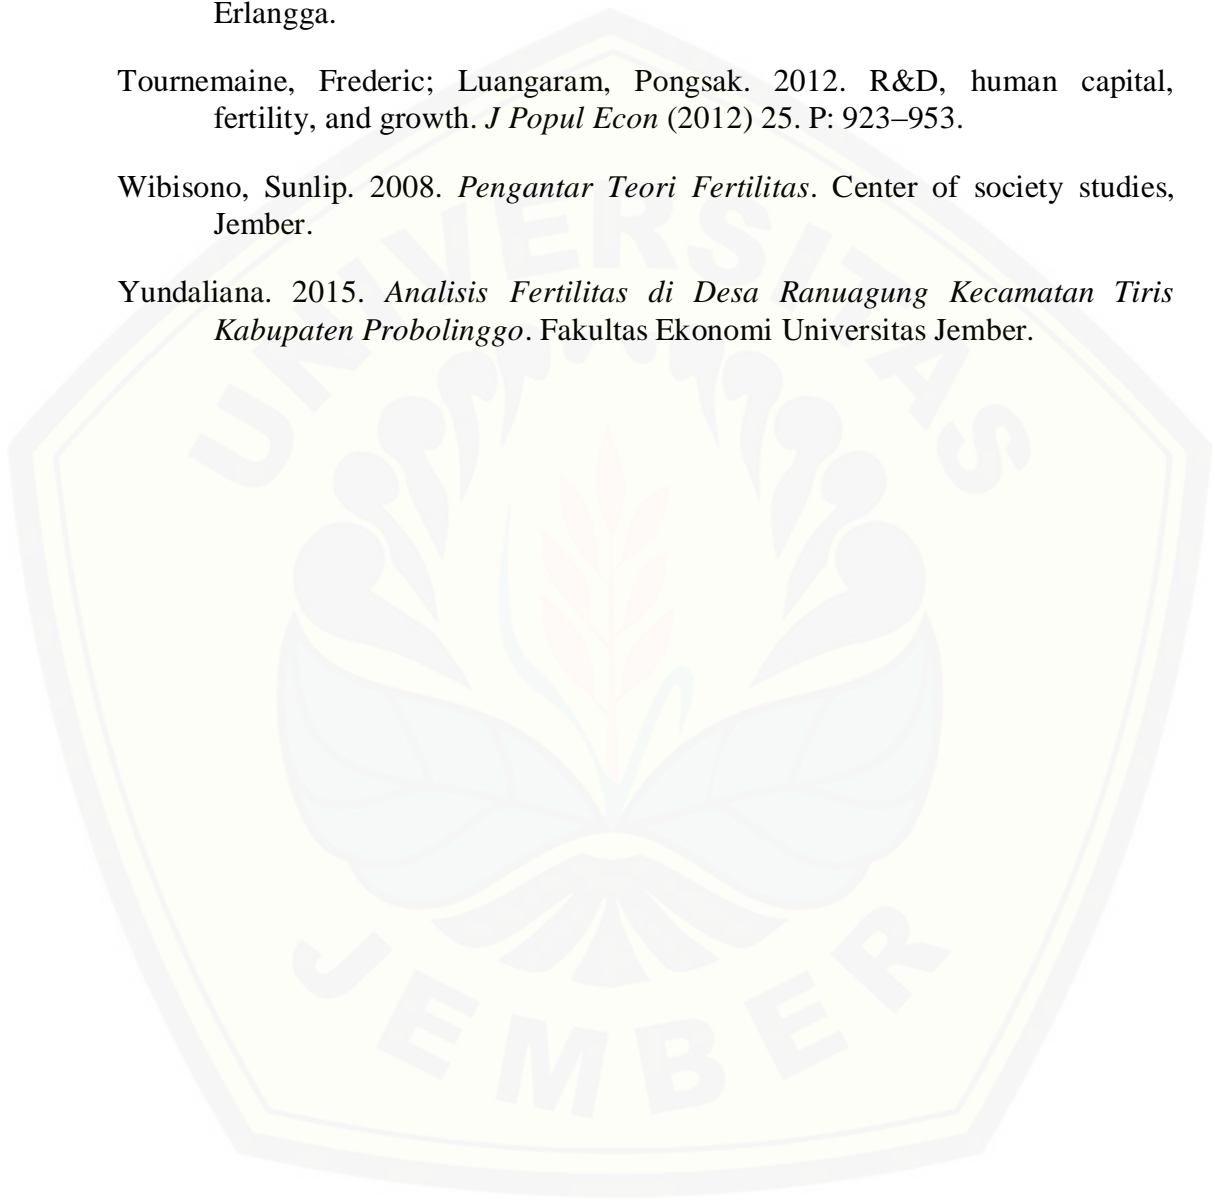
Erlangga.

Tournemaine, Frederic; Luangaram, Pongsak. 2012. R&D, human capital, fertility, and growth. J Popul Econ (2012) 25. P: 923–953.

Wibisono, Sunlip. 2008. Pengantar Teori Fertilitas. Center of society studies, Jember.

Yundaliana. 2015. Analisis Fertilitas di Desa Ranuagung Kecamatan Tiris Kabupaten Probolinggo. Fakultas Ekonomi Universitas Jember.

UNIVERSITAS JEMBER